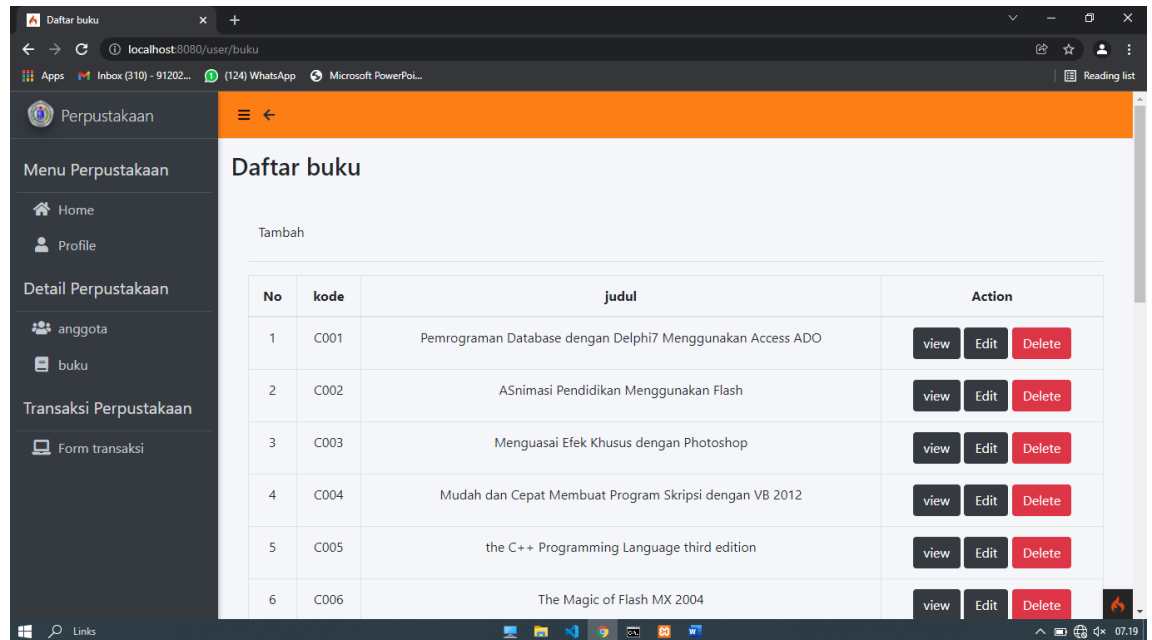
Daftar buku

localhost:8080/user/buku

Apps Inbox (310) - 91202... (124) WhatsApp Microsoft PowerPoi...

Reading list

Perpustakaan

Menu Perpustakaan

Home

Profile

Detail Perpustakaan

anggota

buku

Transaksi Perpustakaan

Form transaksi

Daftar buku

Tambah

| No | kode | judul | Action |
|---|---|---|---|
| 1 | C001 | Pemrograman Database dengan Delphi7 Menggunakan Access ADO | view Edit Delete |
| 2 | C002 | ASnimasi Pendidikan Menggunakan Flash | view Edit Delete |
| 3 | C003 | Menguasai Efek Khusus dengan Photoshop | view Edit Delete |
| 4 | C004 | Mudah dan Cepat Membuat Program Skripsi dengan VB 2012 | view Edit Delete |
| 5 | C005 | the C++ Programming Language third edition | view Edit Delete |
| 6 | C006 | The Magic of Flash MX 2004 | view Edit Delete |

Links

07.19